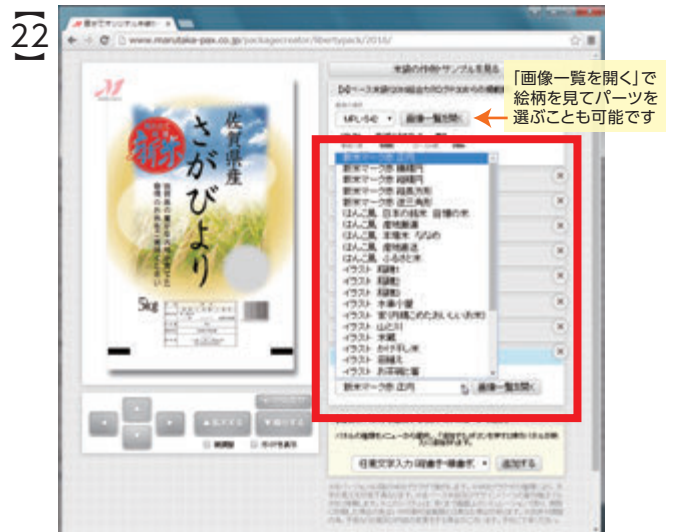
22

www.marutaka-pax.co.jp/packagecreator/libertypack/2016/

佐賀県産

さがびより

新米

5kg

「画像一覧を開く」で絵柄を見てパーツを選ぶことも可能です

画像一覧を開く

新米マーク赤 正円
新米マーク赤 稲穂円
新米マーク赤 稲穂円
新米マーク赤 稲穂角形
新米マーク赤 逆三角形
はんこ風 日本の銘米 自慢の米
はんこ風 産地厳選
はんこ風 本場米 うまか
はんこ風 産地厳選
はんこ風 ふるさと米
イラスト 稲穂1
イラスト 稲穂2
イラスト 稲穂3
イラスト 水車小屋
イラスト 米(内側これだおいしいお米)
イラスト 山と川
イラスト 米俵
イラスト かけ干し米
イラスト 田植え
イラスト お茶碗と箸

新米マーク赤 正円

画像一覧を開く

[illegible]

追加する